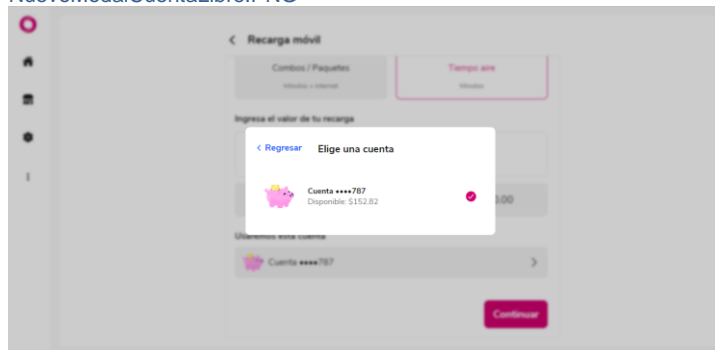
NuevoModalCuentaLibreR-NC

Recarga móvil

Combos / Paquetes
Minutos + internet

Tiempo aire
Minutos

Ingresa el valor de tu recarga

< Regresar

Elige una cuenta

Cuenta ••••787
Disponible: $152.82

0.00

Usaremos esta cuenta

Cuenta ••••787

Continuar